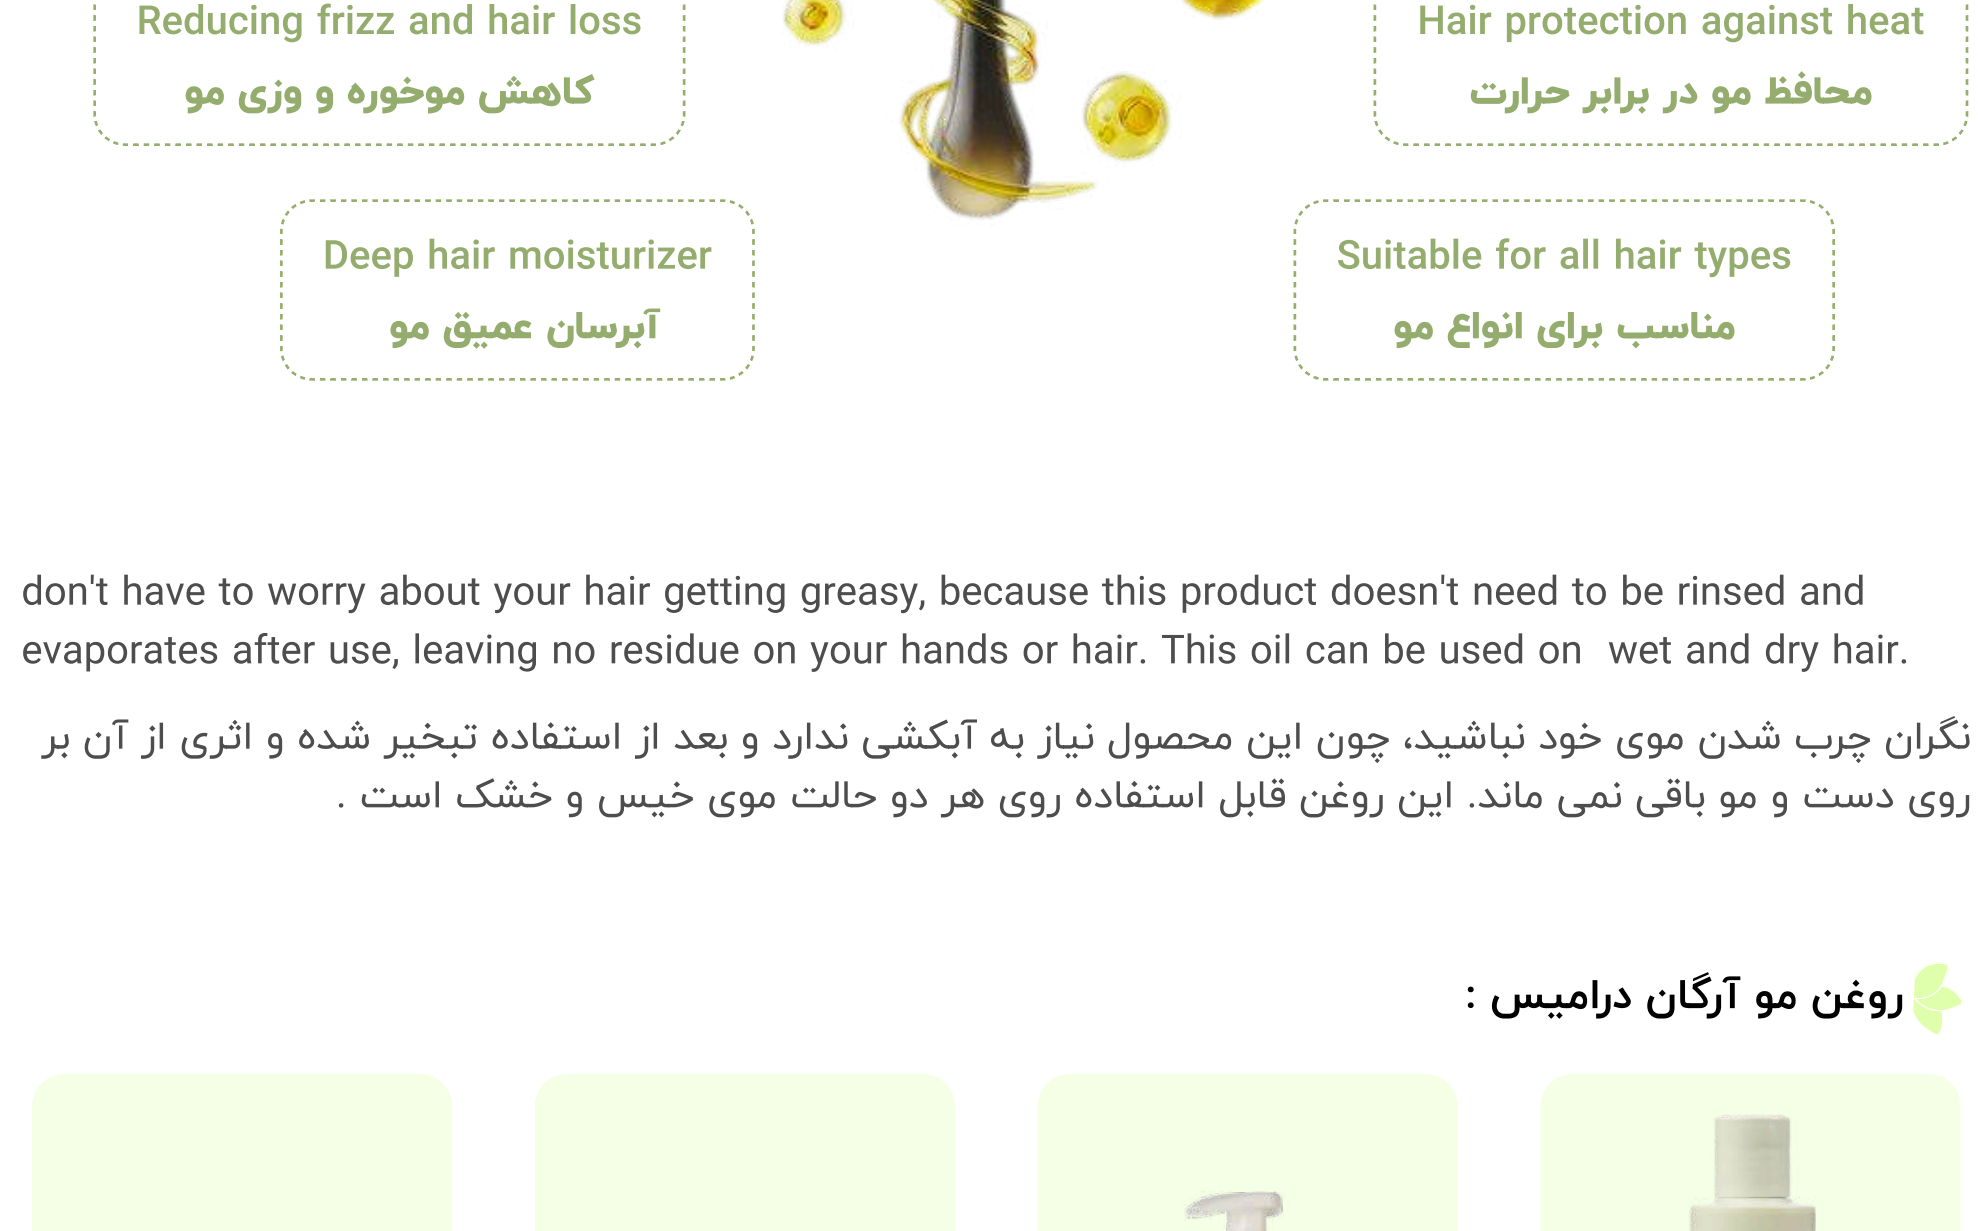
Reducing frizz and hair loss
کاهش موخوره و وزی مو

Hair protection against heat
محافظ مو در برابر حرارت

Deep hair moisturizer
آبرسان عمیق مو

Suitable for all hair types
مناسب برای انواع مو

don't have to worry about your hair getting greasy, because this product doesn't need to be rinsed and evaporates after use, leaving no residue on your hands or hair. This oil can be used on wet and dry hair.

نگران چرب شدن موی خود نباشید، چون این محصول نیاز به آبکشی ندارد و بعد از استفاده تبخیر شده و اثری از آن بر روی دست و مو باقی نمی ماند. این روغن قابل استفاده روی هر دو حالت موی خیس و خشک است .

روغن مو آرگان درامیس :